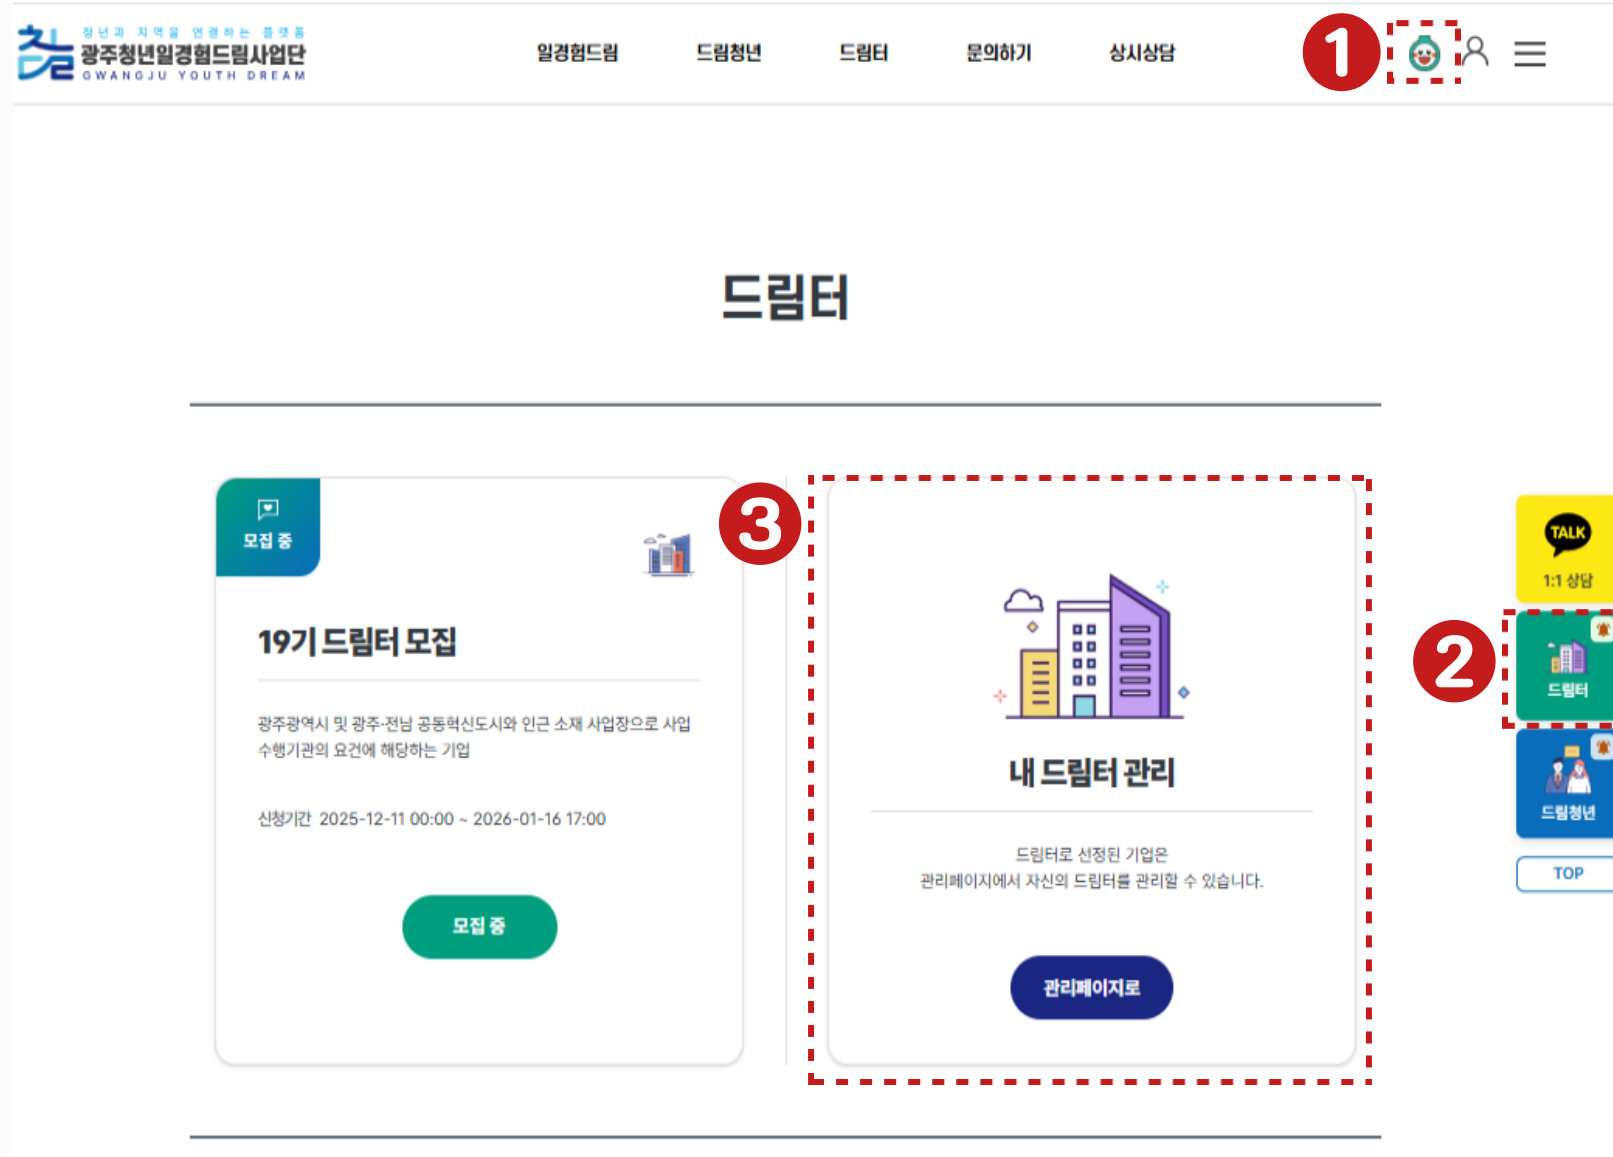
청년과 지역을 연결하는 플랫폼
광주청년일경험드림사업단
GWANGJU YOUTH DREAM

일경험드림 드림청년 드림터 문의하기 상시상담

1

드림터

모집 중

19기 드림터 모집

광주광역시 및 광주·전남 공동혁신도시와 인근 소재 사업장으로 사업수행기관의 요건에 해당하는 기업

신청기간 2025-12-11 00:00 ~ 2026-01-16 17:00

모집 중

3

내 드림터 관리

드림터로 선정된 기업은
관리페이지에서 자신의 드림터를 관리할 수 있습니다.

관리페이지로

TALK
1:1 상담

2

드림터

드림청년

TOP